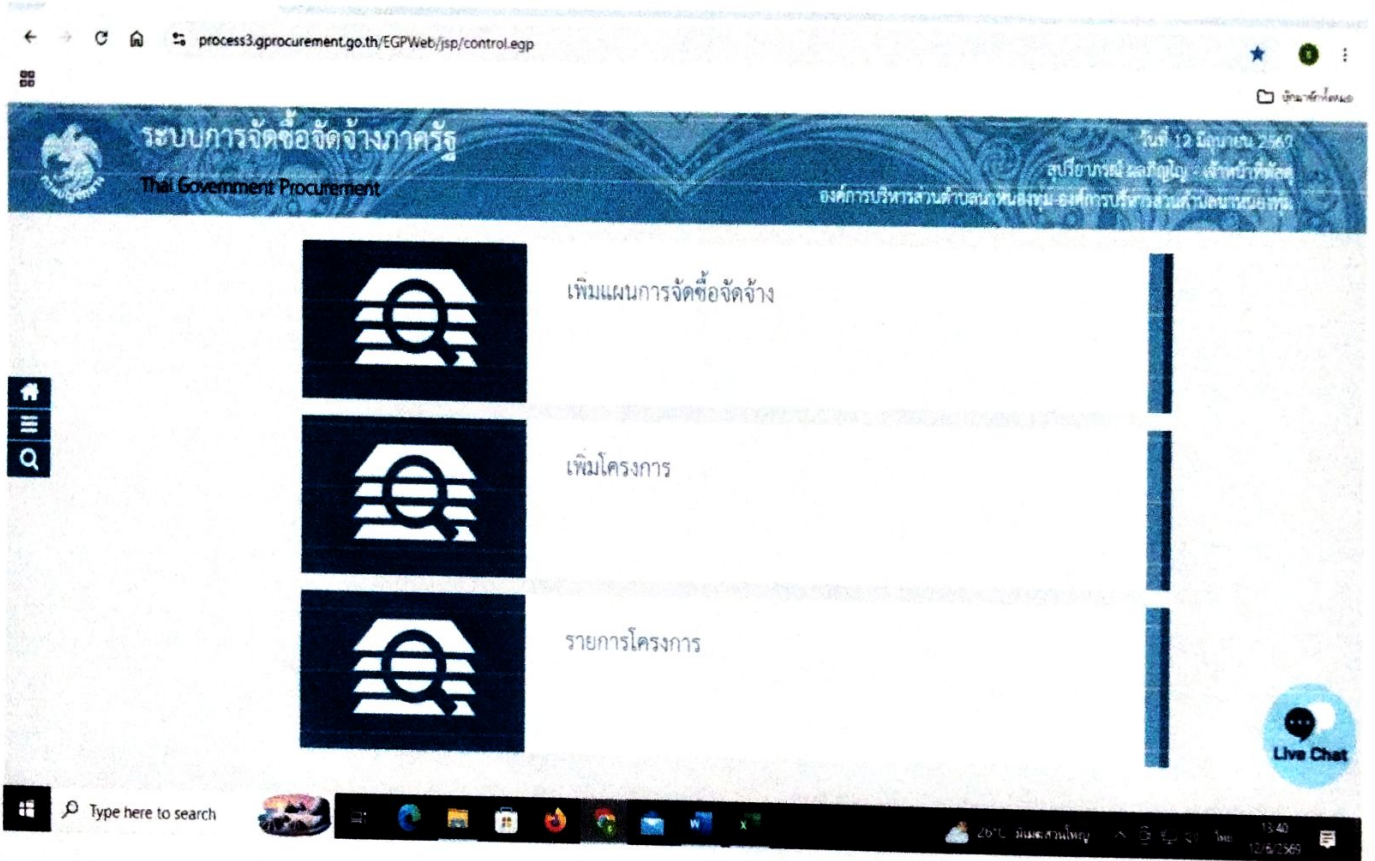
process3.gprocurement.go.th/EGPWeb/jsp/control.egp

บุ๊กมาร์กทั้งหมด

ระบบการจัดซื้อจัดจ้างภาครัฐ
Thai Government Procurement

วันที่ 12 มิถุนายน 2567
สุปรียาภรณ์ ผลกิญโญ : เจ้าหน้าที่พัสดุ
องค์การบริหารส่วนตำบล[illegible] องค์การบริหารส่วนตำบล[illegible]

เพิ่มแผนการจัดซื้อจัดจ้าง

เพิ่มโครงการ

รายการโครงการ

Live Chat

Type here to search

26°C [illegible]

13:40
12/6/2569